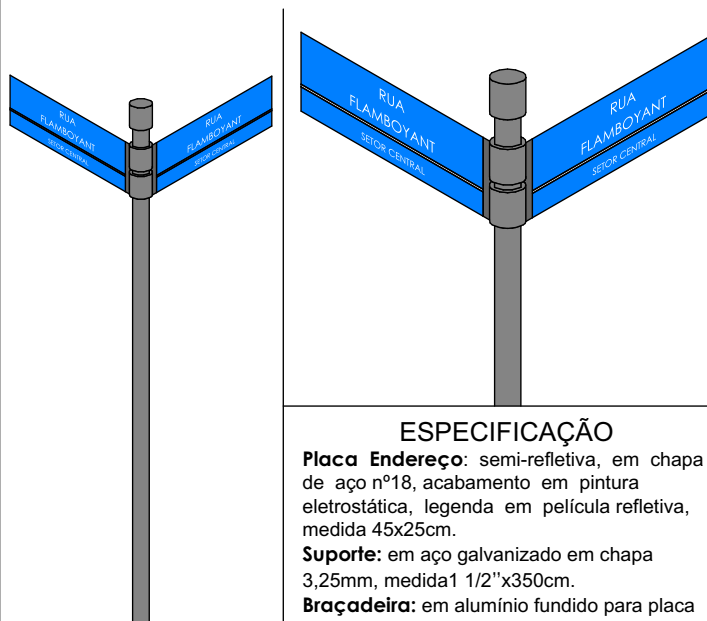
RUA
FLAMBOYANT
SETOR CENTRAL

RUA
FLAMBOYANT
SETOR CENTRAL

RUA
FLAMBOYANT
SETOR CENTRAL

RUA
FLAMBOYANT
SETOR CENTRAL

ESPECIFICAÇÃO

**Placa Endereço**: semi-refletiva, em chapa de aço nº18, acabamento em pintura eletrostática, legenda em película refletiva, medida 45x25cm.

**Suporte:** em aço galvanizado em chapa 3,25mm, medida1 1/2''x350cm.

**Braçadeira:** em alumínio fundido para placa